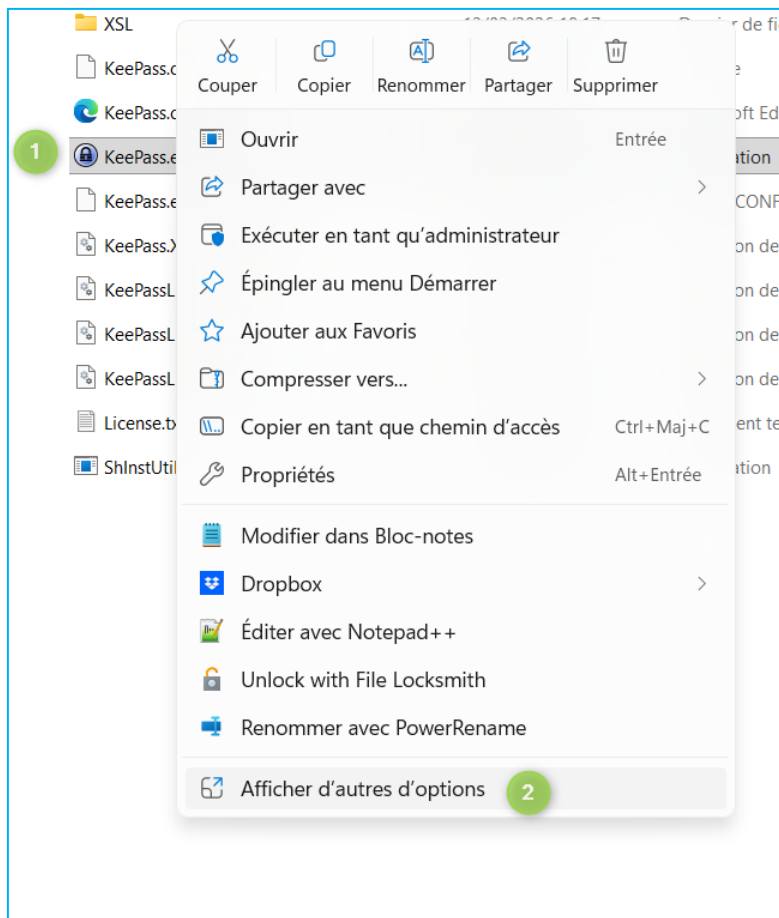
XSL
KeePass.c
KeePass.c
1
KeePass.e
KeePass.e
KeePass.X
KeePassL
KeePassL
KeePassL
License.tx
ShInstUtil

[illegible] Dossier de fi
e
oft Ed
ation
CONF
on de
on de
on de
on de
ent te
ation

Couper
Copier
Renommer
Partager
Supprimer

Ouvrir Entrée
Partager avec
Exécuter en tant qu'administrateur
Épingler au menu Démarrer
Ajouter aux Favoris
Compresser vers...
Copier en tant que chemin d'accès Ctrl+Maj+C
Propriétés Alt+Entrée
Modifier dans Bloc-notes
Dropbox
Éditer avec Notepad++
Unlock with File Locksmith
Renommer avec PowerRename
Afficher d'autres d'options
2